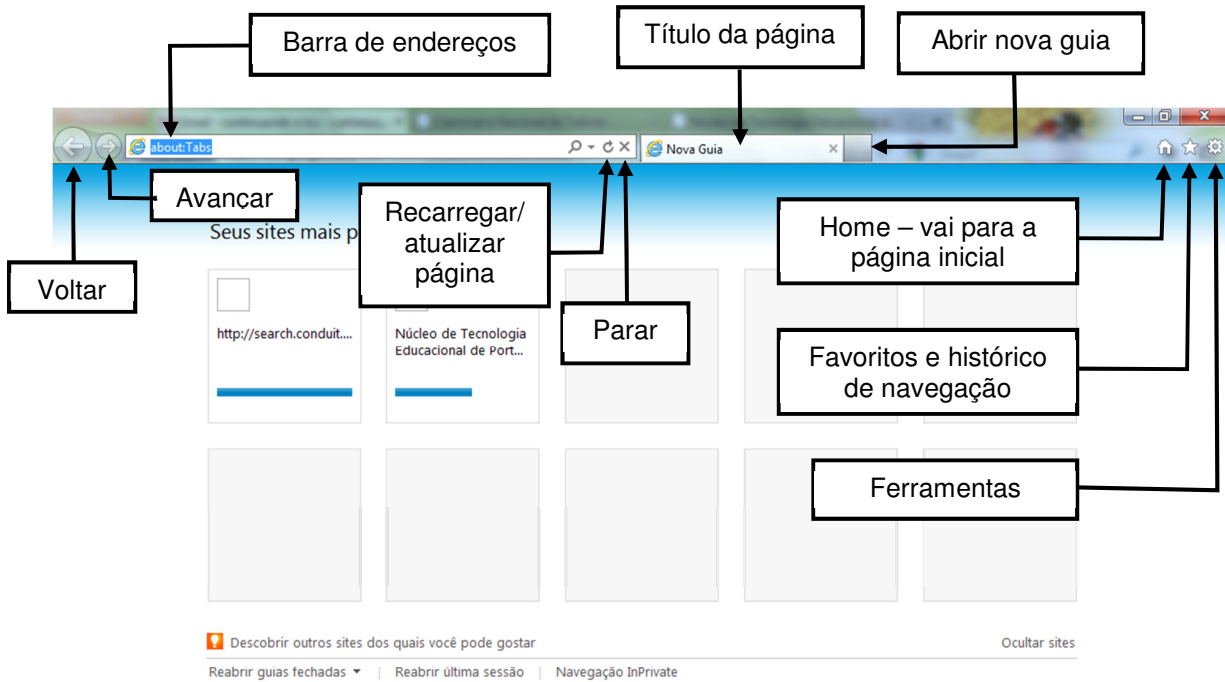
Barra de endereços

Título da página

Abrir nova guia

about:Tabs

Nova Guia

Avançar

Recarregar/ atualizar página

Seus sites mais p

Home – vai para a página inicial

Voltar

http://search.conduit....

Núcleo de Tecnologia Educacional de Port...

Parar

Favoritos e histórico de navegação

Ferramentas

Descobrir outros sites dos quais você pode gostar

Ocultar sites

Reabrir guias fechadas ▾ | Reabrir última sessão | Navegação InPrivate